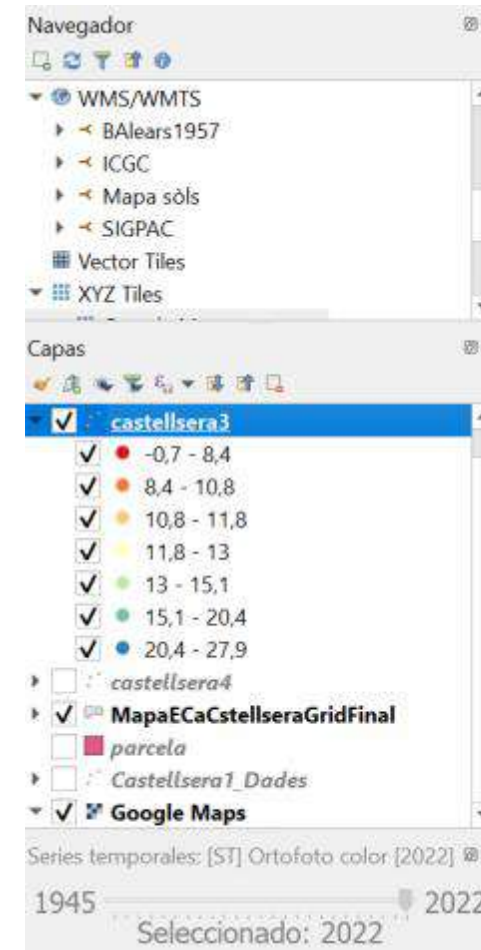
Navegador

WMS/WMTS
BAlears1957
ICGC
Mapa sòls
SIGPAC
Vector Tiles
XYZ Tiles

Capas

castellsera3
-0,7 - 8,4
8,4 - 10,8
10,8 - 11,8
11,8 - 13
13 - 15,1
15,1 - 20,4
20,4 - 27,9
castellsera4
MapaECaCstellseraGridFinal
parcela
Castellsera1_Dades
Google Maps

Series temporales: [ST] Ortofoto color [2022]

1945
2022
Seleccionado: 2022